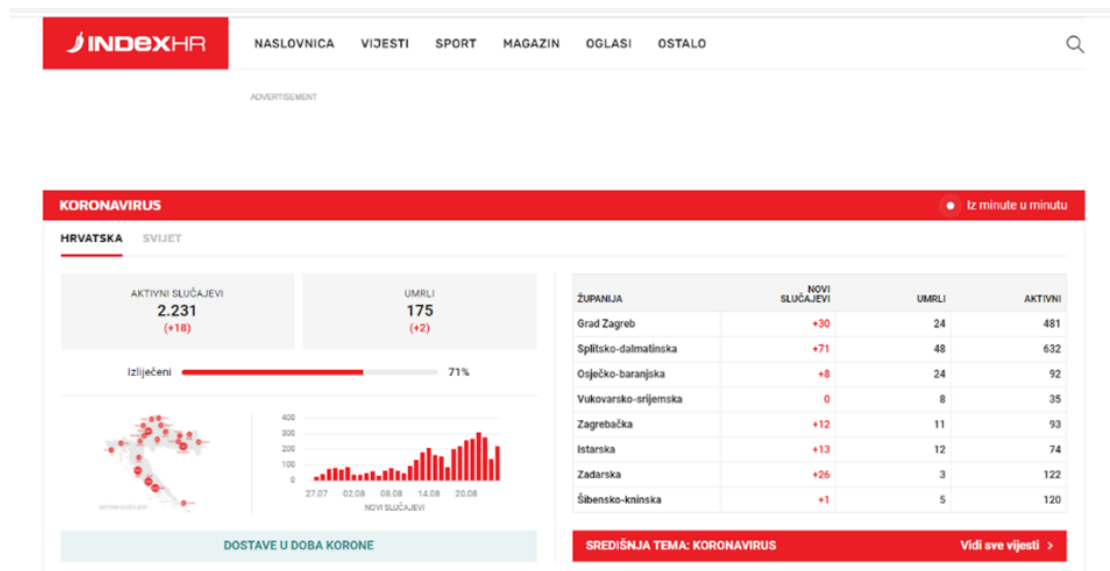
INDEXHR
NASLOVNICA VIJESTI SPORT MAGAZIN OGLASI OSTALO

ADVERTISEMENT

KORONAVIRUS
Iz minute u minutu

HRVATSKA SVIJET

AKTIVNI SLUČAJEVI
2.231
(+18)

UMRLI
175
(+2)

Izliječeni 71%

400
300
200
100
0
27.07 02.08 08.08 14.08 20.08
NOVI SLUČAJEVI

| ŽUPANIJA | NOVI SLUČAJEVI | UMRLI | AKTIVNI |
|---|---|---|---|
| Grad Zagreb | +30 | 24 | 481 |
| Splitsko-dalmatinska | +71 | 48 | 632 |
| Osječko-baranjska | +8 | 24 | 92 |
| Vukovarsko-srijemska | 0 | 8 | 35 |
| Zagrebačka | +12 | 11 | 93 |
| Istarska | +13 | 12 | 74 |
| Zadarska | +26 | 3 | 122 |
| Šibensko-kninska | +1 | 5 | 120 |

DOSTAVE U DOBA KORONE

SREDIŠNJA TEMA: KORONAVIRUS
Vidi sve vijesti >